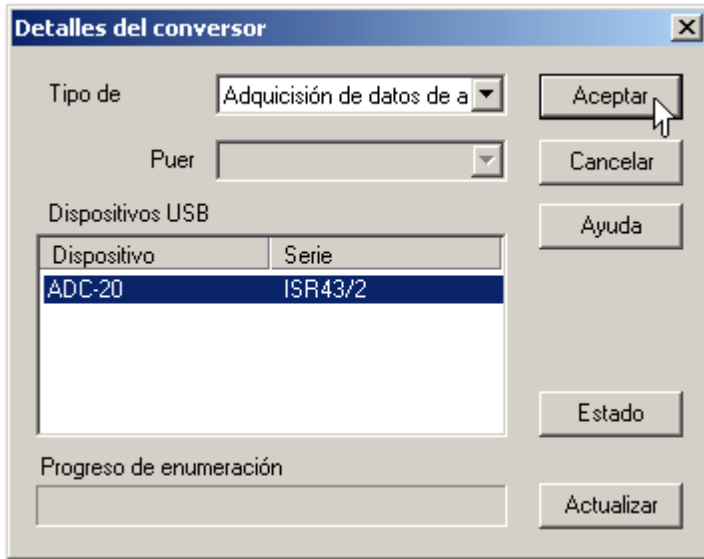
Detalles del conversor

Tipo de
Adquisición de datos de a

Puer

Dispositivos USB

| Dispositivo | Serie |
|---|---|
| ADC-20 | ISR43/2 |

Progreso de enumeración

Aceptar
Cancelar
Ayuda
Estado
Actualizar